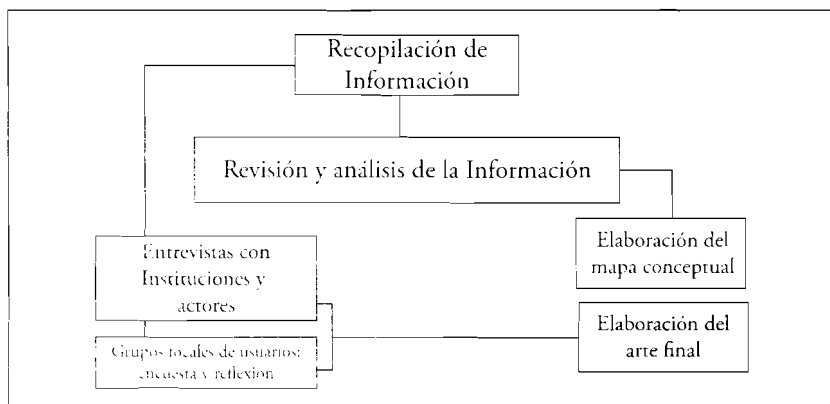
Recopilación de Información

Revisión y análisis de la Información

Elaboración del mapa conceptual

Entrevistas con Instituciones y actores

Grupos focales de usuarios: encuesta y reflexion

Elaboración del arte final